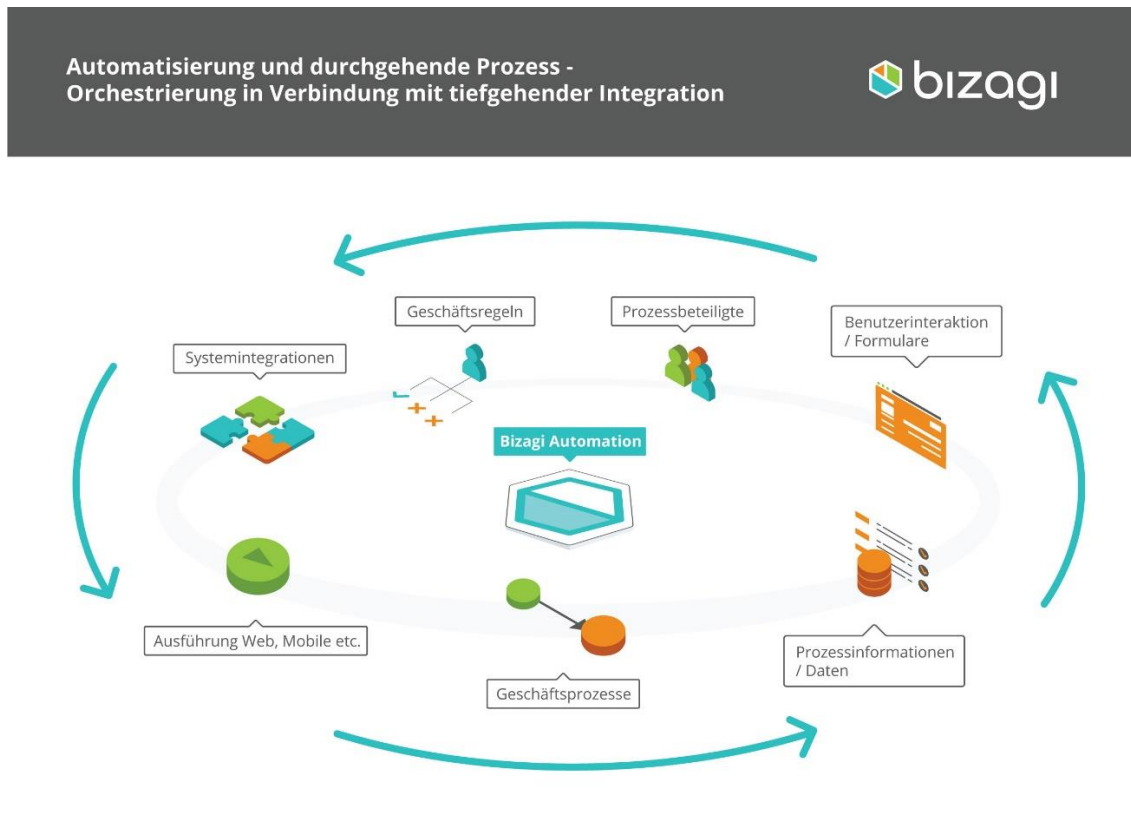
Automatisierung und durchgehende Prozess - Orchestrierung in Verbindung mit tiefgehender Integration

bizagi

Geschäftsregeln

Prozessbeteiligte

Systemintegrationen

Benutzerinteraktion / Formulare

Bizagi Automation

Ausführung Web, Mobile etc.

Prozessinformationen / Daten

Geschäftsprozesse